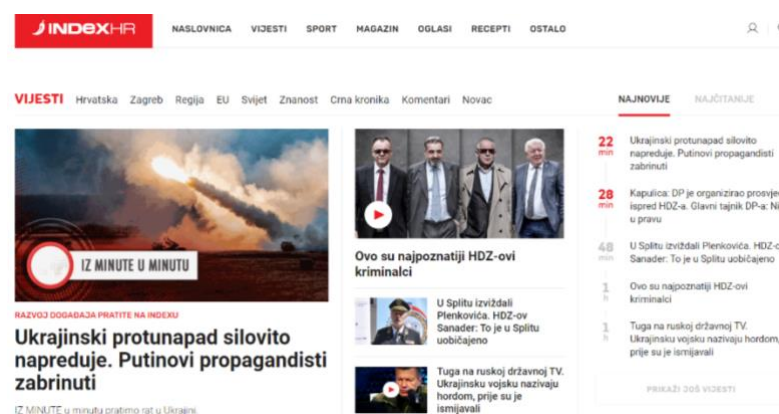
INDEXHR NASLOVNICA VIJESTI SPORT MAGAZIN OGLASI RECEPTI OSTALO

VIJESTI Hrvatska Zagreb Regija EU Svijet Znanost Crna kronika Komentari Novac

NAJNOVIJE NAJČITANIJE

IZ MINUTE U MINUTU

RAZVOJ DOGAĐAJA PRATITE NA INDEXU

Ukrajinski protunapad silovito napreduje. Putinovi propagandisti zabrinuti

IZ MINUTE u minutu pratimo rat u Ukrajini.

Ovo su najpoznatiji HDZ-ovi kriminalci

U Splitu izviždali Plenkovića. HDZ-ov Sanader: To je u Splitu uobičajeno

Tuga na ruskoj državnoj TV. Ukrajinsku vojsku nazivaju hordom, prije su je ismijavali

22 min Ukrajinski protunapad silovito napreduje. Putinovi propagandisti zabrinuti

28 min Kapulica: DP je organizirao prosvje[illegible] ispred HDZ-a. Glavni tajnik DP-a: N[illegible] u pravu

48 min U Splitu izviždali Plenkovića. HDZ-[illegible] Sanader: To je u Splitu uobičajeno

1 h Ovo su najpoznatiji HDZ-ovi kriminalci

1 h Tuga na ruskoj državnoj TV. Ukrajinsku vojsku nazivaju hordom, prije su je ismijavali

PRIKAŽI JOŠ VIJESTI